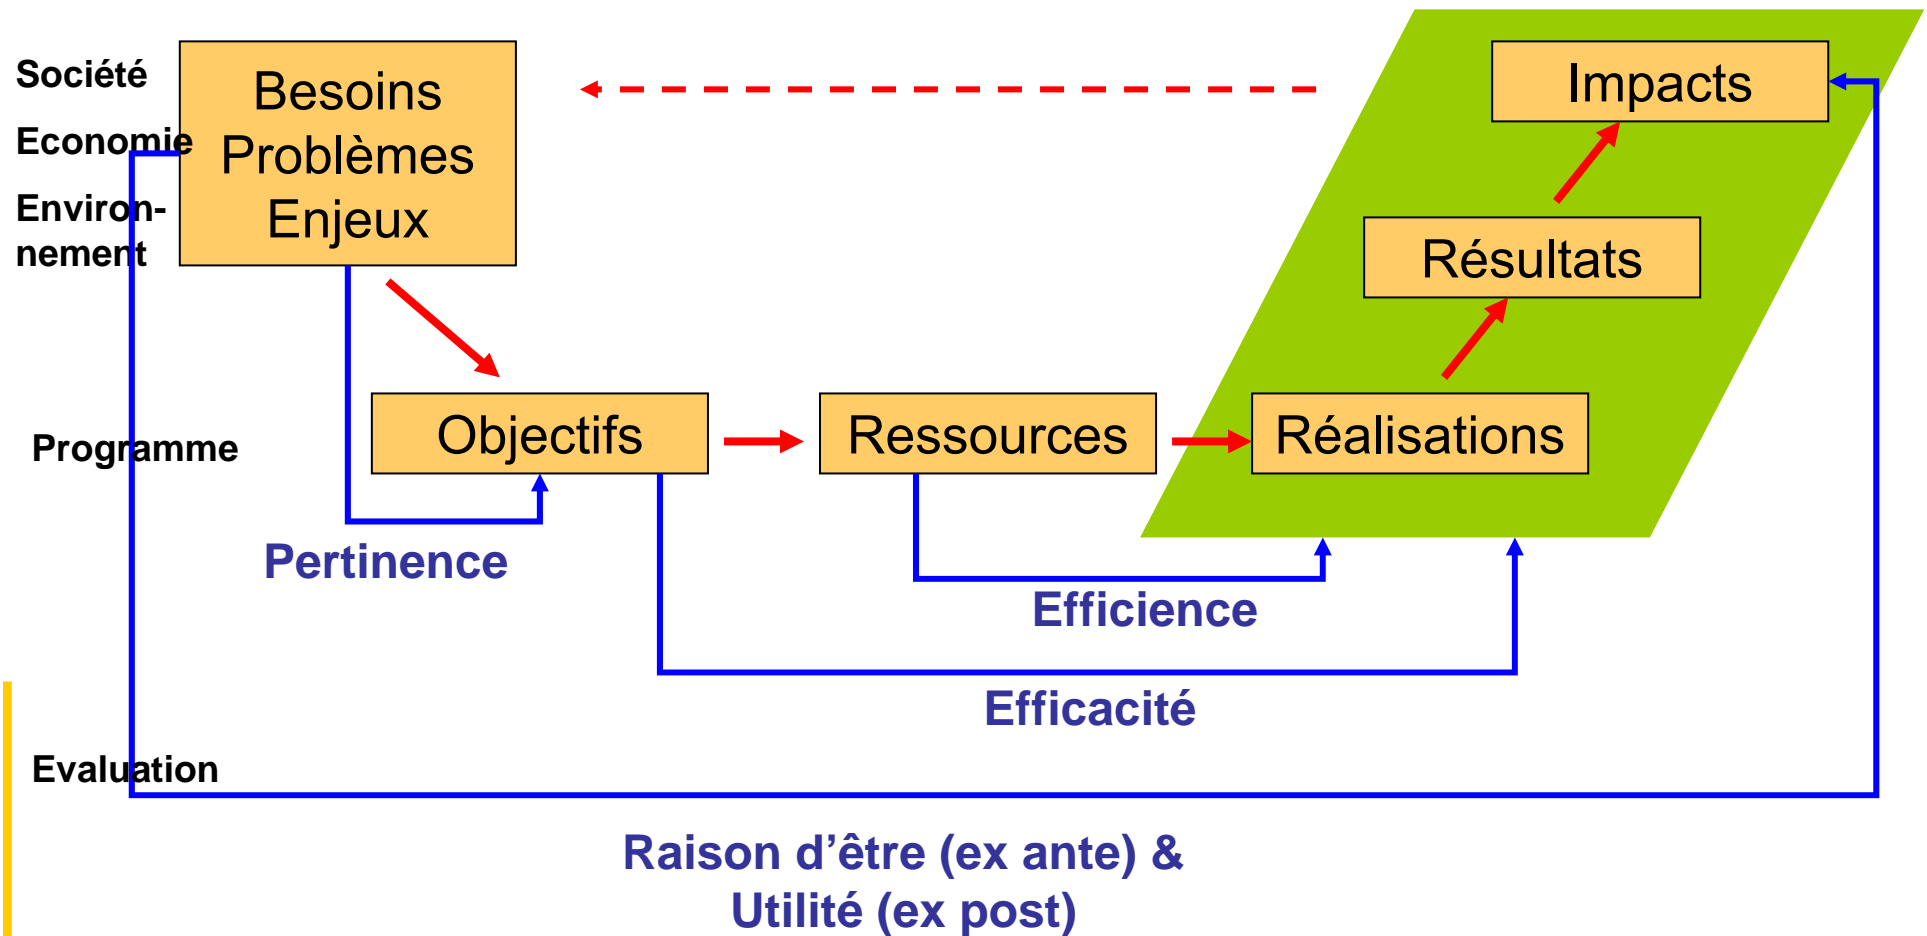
Société
Economie
Environnement

Besoins
Problèmes
Enjeux

Impacts

Résultats

Programme

Objectifs

Ressources

Réalisations

Pertinence

Efficience

Efficacité

Evaluation

Raison d’être (ex ante) &
Utilité (ex post)